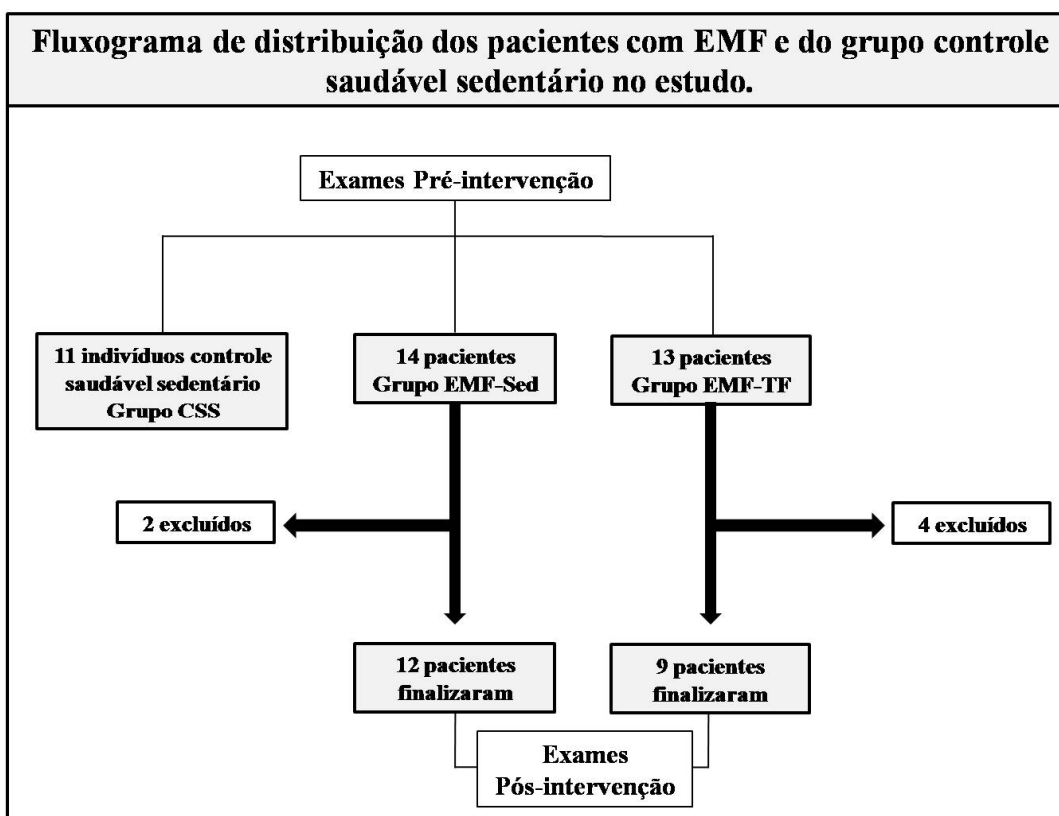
Fluxograma de distribuição dos pacientes com EMF e do grupo controle saudável sedentário no estudo.

Exames Pré-intervenção

11 indivíduos controle saudável sedentário Grupo CSS

14 pacientes Grupo EMF-Sed

13 pacientes Grupo EMF-TF

2 excluídos

4 excluídos

12 pacientes finalizaram

9 pacientes finalizaram

Exames Pós-intervenção